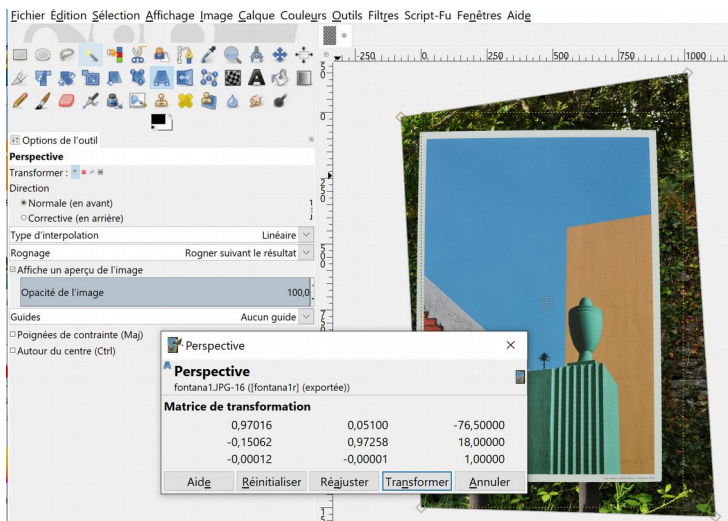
Fichier Édition Sélection Affichage Image Calque Couleurs Outils Filtres Script-Fu Fenêtres Aide

-250 | 0 | 250 | 500 | 750 | 1000

Options de l'outil
Perspective
Transformer :
Direction
Normale (en avant)
Corrective (en arrière)
Type d'interpolation Linéaire
Rognage Rogner suivant le résultat
Affiche un aperçu de l'image
Opacité de l'image 100,0
Guides Aucun guide
Poignées de contrainte (Maj)
Autour du centre (Ctrl)

Perspective
Perspective
fontana1.JPG-16 ([fontana1r] (exportée))
Matrice de transformation

| 0,97016 | 0,05100 | -76,50000 |
|---|---|---|
| -0,15062 | 0,97258 | 18,00000 |
| -0,00012 | -0,00001 | 1,00000 |

Aide Réinitialiser Réajuster Transformer Annuler